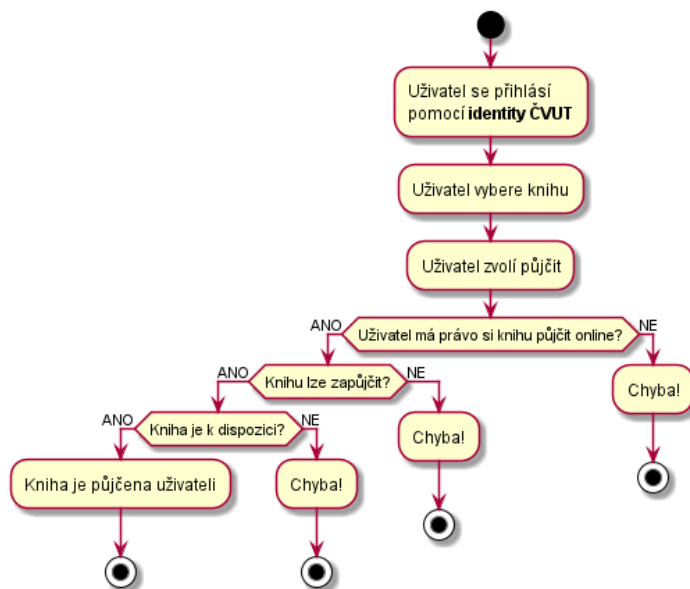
Uživatel se přihlásí pomocí **identity ČVUT**

Uživatel vybere knihu

Uživatel zvolí půjčit

ANO

Uživatel má právo si knihu půjčit online?

NE

ANO

Knihu lze zapůjčit?

NE

Chyba!

ANO

Kniha je k dispozici?

NE

Chyba!

Kniha je půjčena uživateli

Chyba!